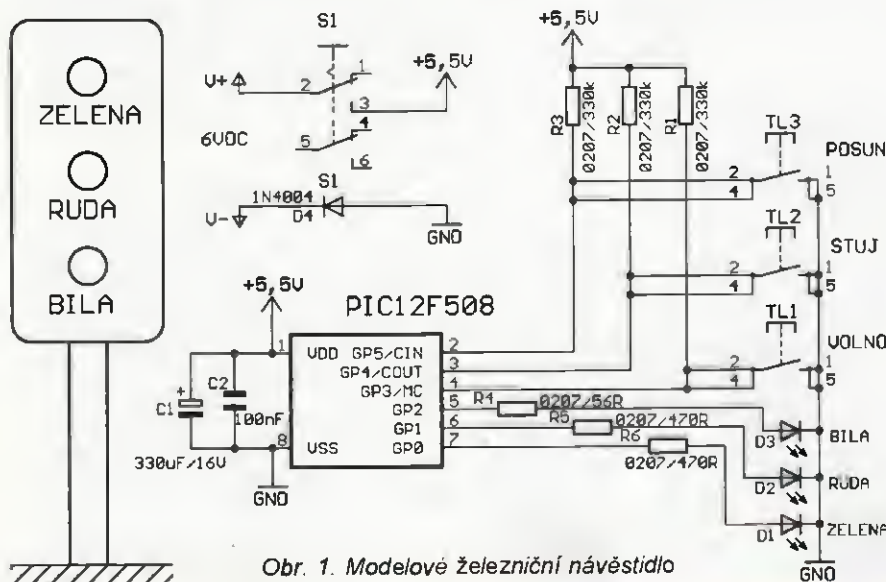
ZELENA
RUDA
BILA

S1
V+
2
1
3
+5,5V
4
5
6
6VDC
S1
1N4004
D4
V-
GND

+5,5V
R3
0207/330k
R2
0207/330k
R1
0207/330k
TL3
POSUN
2
4
1
5
TL2
STUJ
2
4
1
5
TL1
VOLNO
2
4
1
5

+5,5V
PIC12F508
1 VDD GP5/CIN 2
GP4/COUT 3
GP3/MC 4
GP2 5
GP1 6
8 VSS GP0 7
C1
C2
100nF
330uF/16V
GND
R4 0207/56R
R5 0207/470R
R6 0207/470R
D3 BILA
D2 RUDA
D1 ZELENA
GND

Obr. 1. Modelové železniční návěstidlo